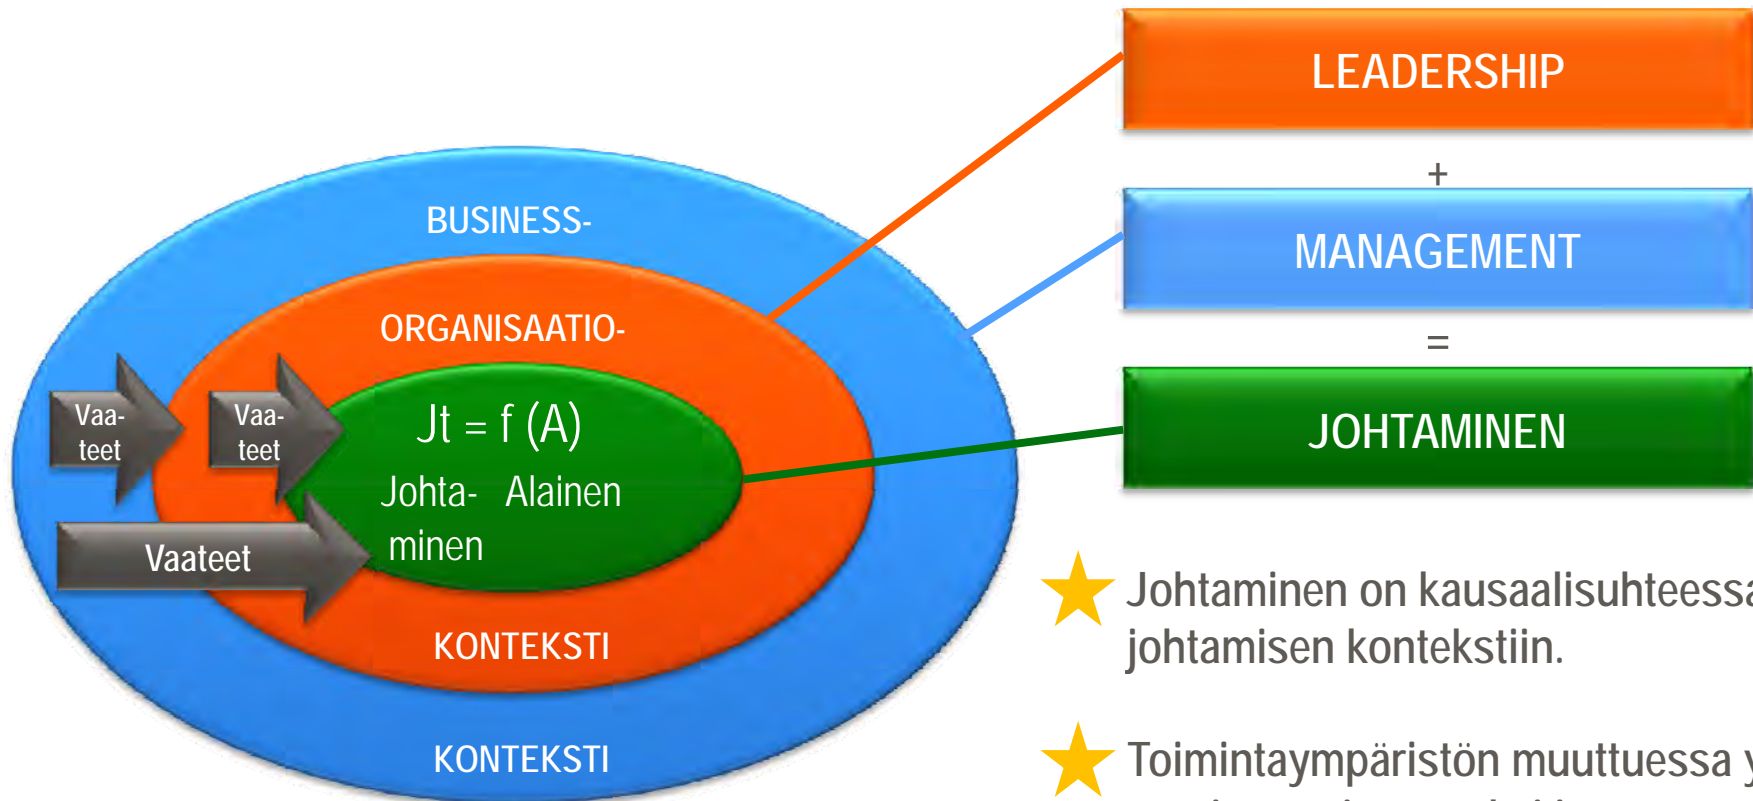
LEADERSHIP

+

MANAGEMENT

=

JOHTAMINEN

BUSINESS-

ORGANISAATIO-

Vaa-teet

Vaa-teet

Vaateet

Jt = f (A)

Johta-minen

Alainen

KONTEKSTI

KONTEKSTI

Johtaminen on kausaalisuhteess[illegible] johtamisen kontekstiin.

Toimintaympäristön muuttuessa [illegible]